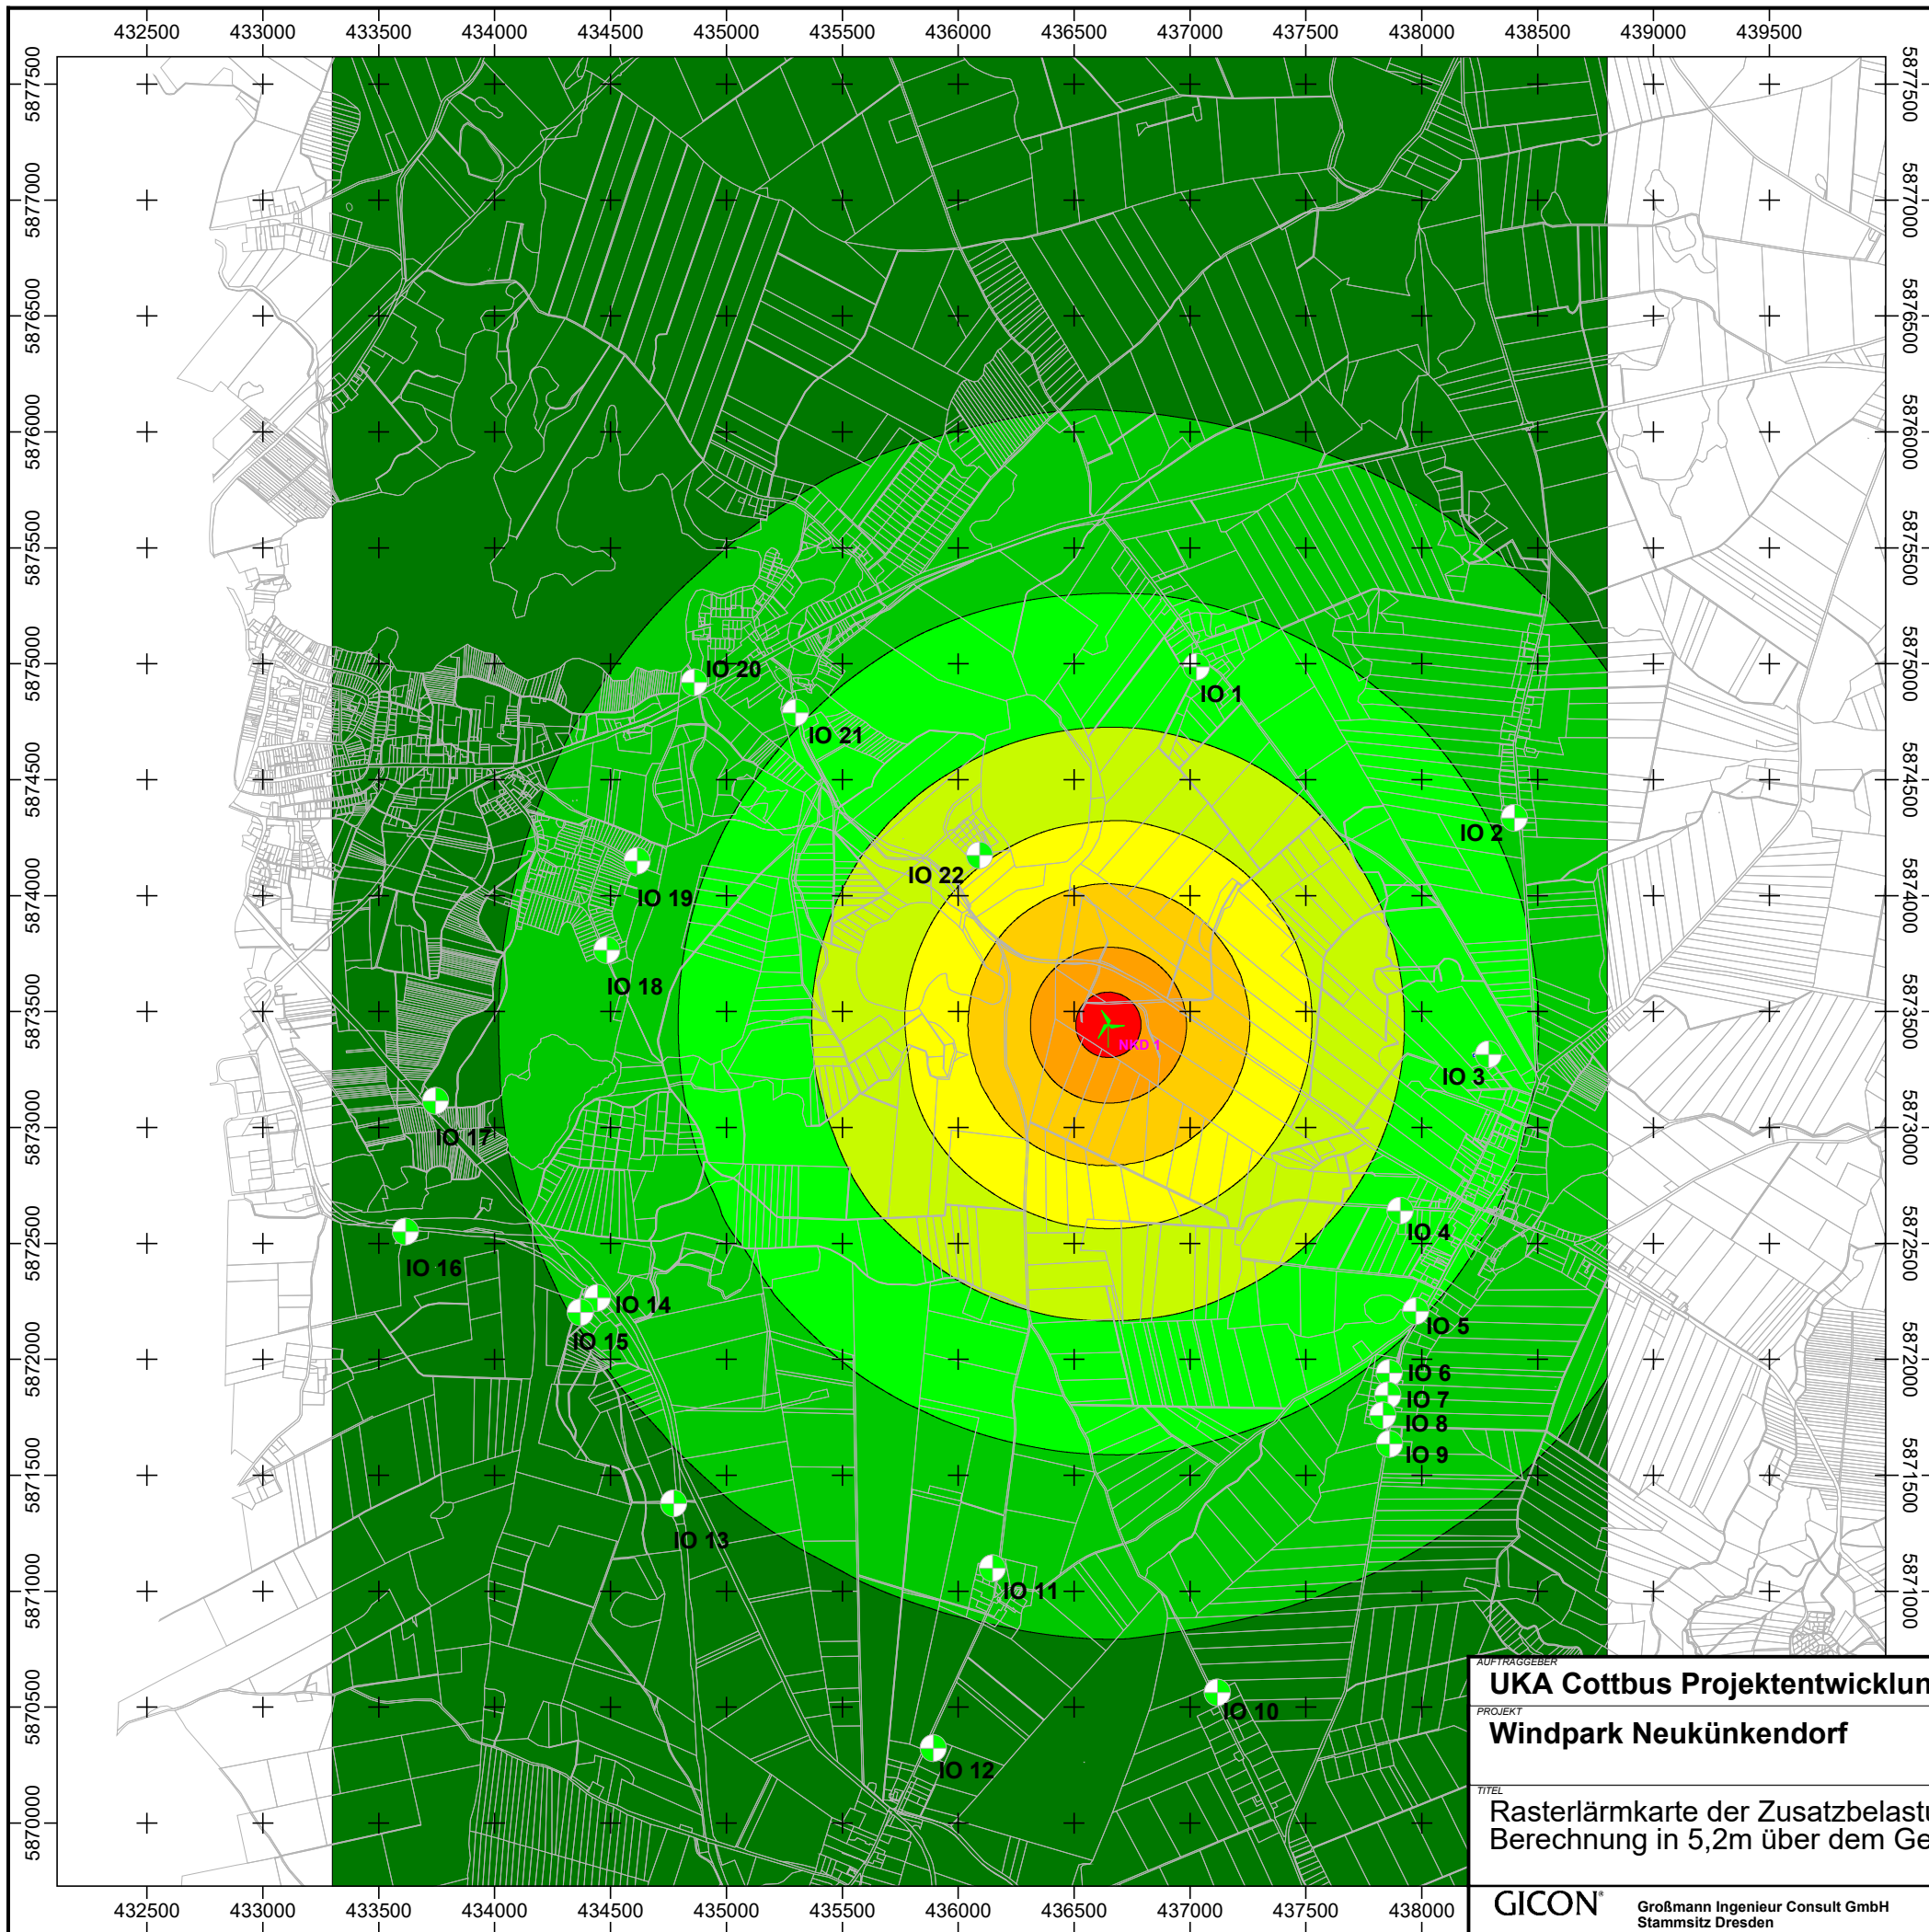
432500 433000 433500 434000 434500 435000 435500 436000 436500 437000 437500 438000 438500 439000 439500

5877500 5877000 5876500 5876000 5875500 5875000 5874500 5874000 5873500 5873000 5872500 5872000 5871500 5871000 5870500 5870000

5877500 5877000 5876500 5876000 5875500 5875000 5874500 5874000 5873500 5873000 5872500 5872000 5871500 5871000

IO 20
IO 1
IO 21
IO 2
IO 22
IO 19
IO 18
NKD 1
IO 3
IO 17
IO 4
IO 16
IO 14
IO 15
IO 5
IO 6
IO 7
IO 8
IO 9
IO 13
IO 11
IO 10
IO 12

432500 433000 433500 434000 434500 435000 435500 436000 436500 437000 437500 438000

AUFTRAGGEBER
UKA Cottbus Projektentwicklun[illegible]
PROJEKT
Windpark Neukünkendorf
TITEL
Rasterlärmkarte der Zusatzbelast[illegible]
Berechnung in 5,2m über dem Ge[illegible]

GICON®
Großmann Ingenieur Consult GmbH
Stammsitz Dresden